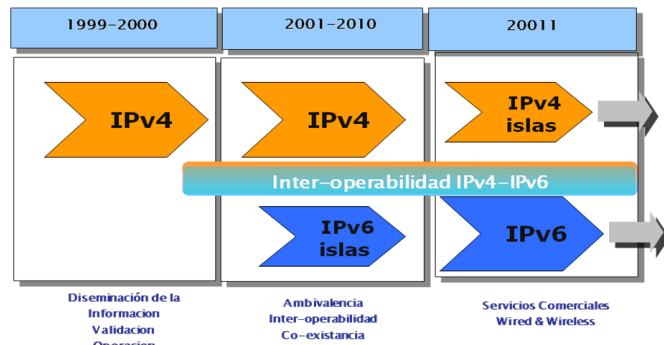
1999-2000

2001-2010

20011

IPv4

IPv4

IPv4 islas

Inter-operabilidad IPv4-IPv6

IPv6 islas

IPv6

Diseminación de la Informacion Validacion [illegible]

Ambivalencia Inter-operabilidad Co-existancia

Servicios Comerciales Wired & Wireless